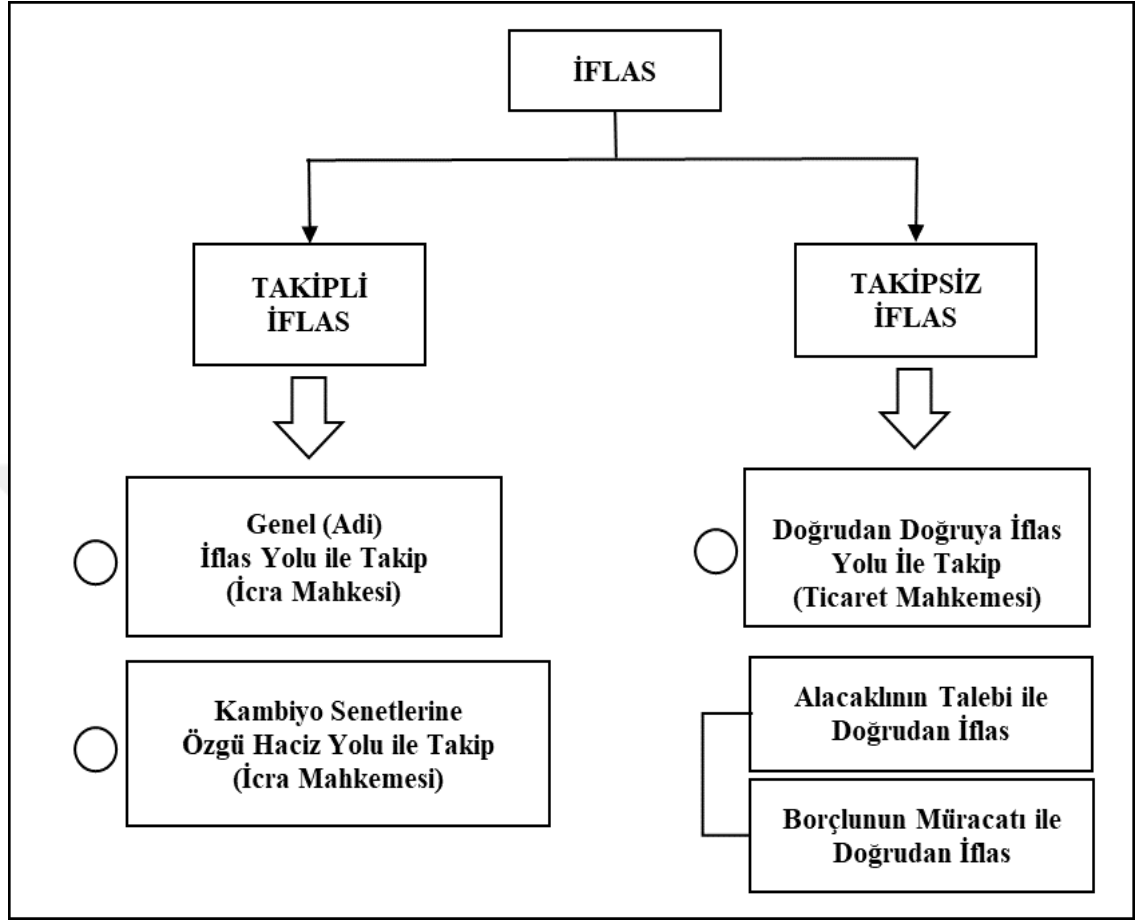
İFLAS

TAKİPLİ İFLAS

TAKİPSİZ İFLAS

Genel (Adi) İflas Yolu ile Takip (İcra Mahkesi)

Kambiyo Senetlerine Özgü Haciz Yolu ile Takip (İcra Mahkemesi)

Doğrudan Doğruya İflas Yolu İle Takip (Ticaret Mahkemesi)

Alacaklının Talebi ile Doğrudan İflas

Borçlunun Müracatı ile Doğrudan İflas